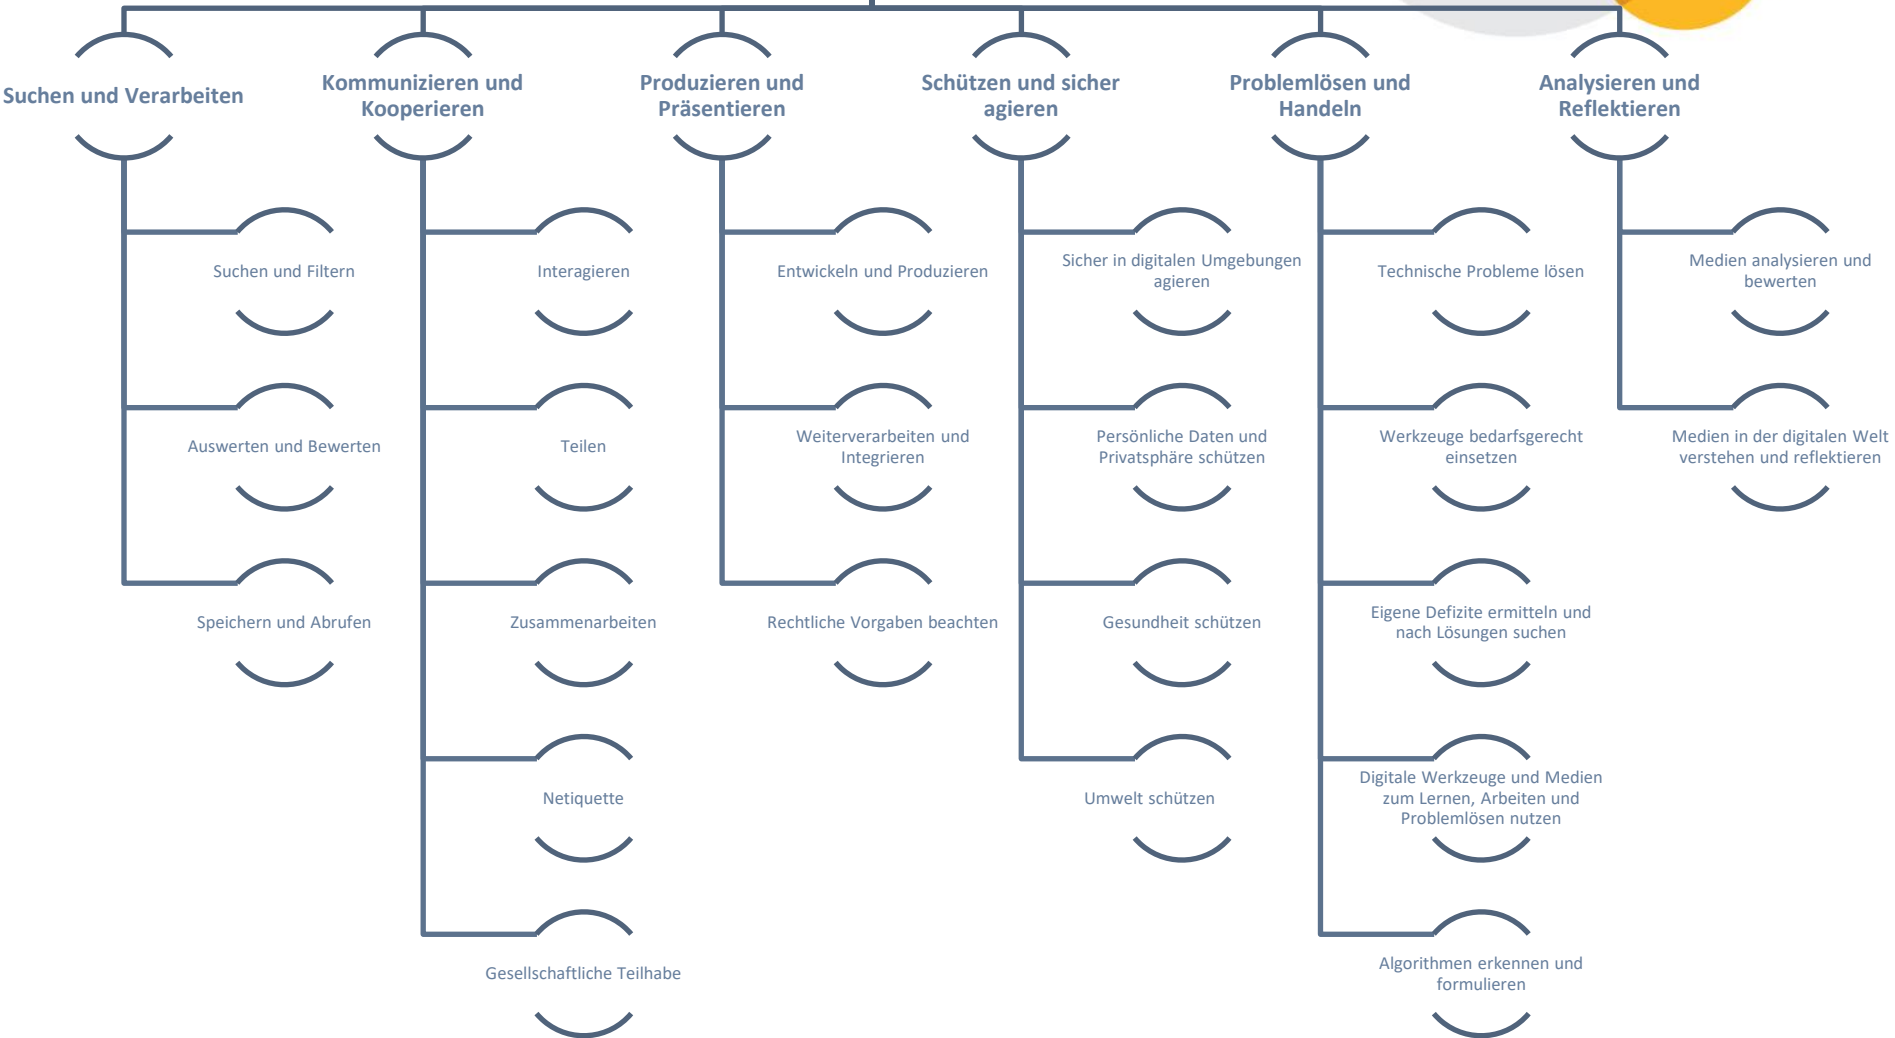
Suchen und Verarbeiten

Suchen und Filtern

Auswerten und Bewerten

Speichern und Abrufen

Kommunizieren und Kooperieren

Interagieren

Teilen

Zusammenarbeiten

Netiquette

Gesellschaftliche Teilhabe

Produzieren und Präsentieren

Entwickeln und Produzieren

Weiterverarbeiten und Integrieren

Rechtliche Vorgaben beachten

Schützen und sicher agieren

Sicher in digitalen Umgebungen agieren

Persönliche Daten und Privatsphäre schützen

Gesundheit schützen

Umwelt schützen

Problemlösen und Handeln

Technische Probleme lösen

Werkzeuge bedarfsgerecht einsetzen

Eigene Defizite ermitteln und nach Lösungen suchen

Digitale Werkzeuge und Medien zum Lernen, Arbeiten und Problemlösen nutzen

Algorithmen erkennen und formulieren

Analysieren und Reflektieren

Medien analysieren und bewerten

Medien in der digitalen Welt verstehen und reflektieren